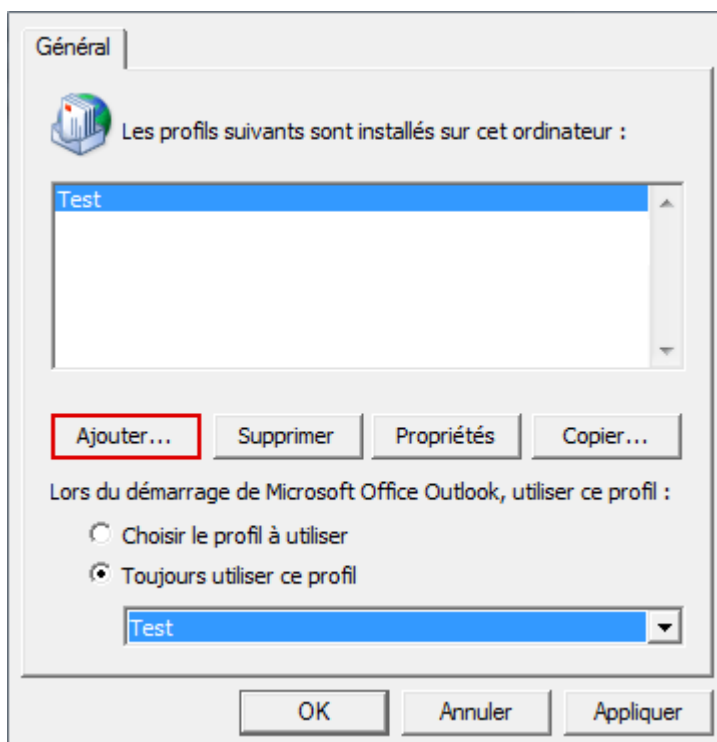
Général

Les profils suivants sont installés sur cet ordinateur :

Test

Ajouter... Supprimer Propriétés Copier...

Lors du démarrage de Microsoft Office Outlook, utiliser ce profil :

Choisir le profil à utiliser

Toujours utiliser ce profil

Test

OK Annuler Appliquer